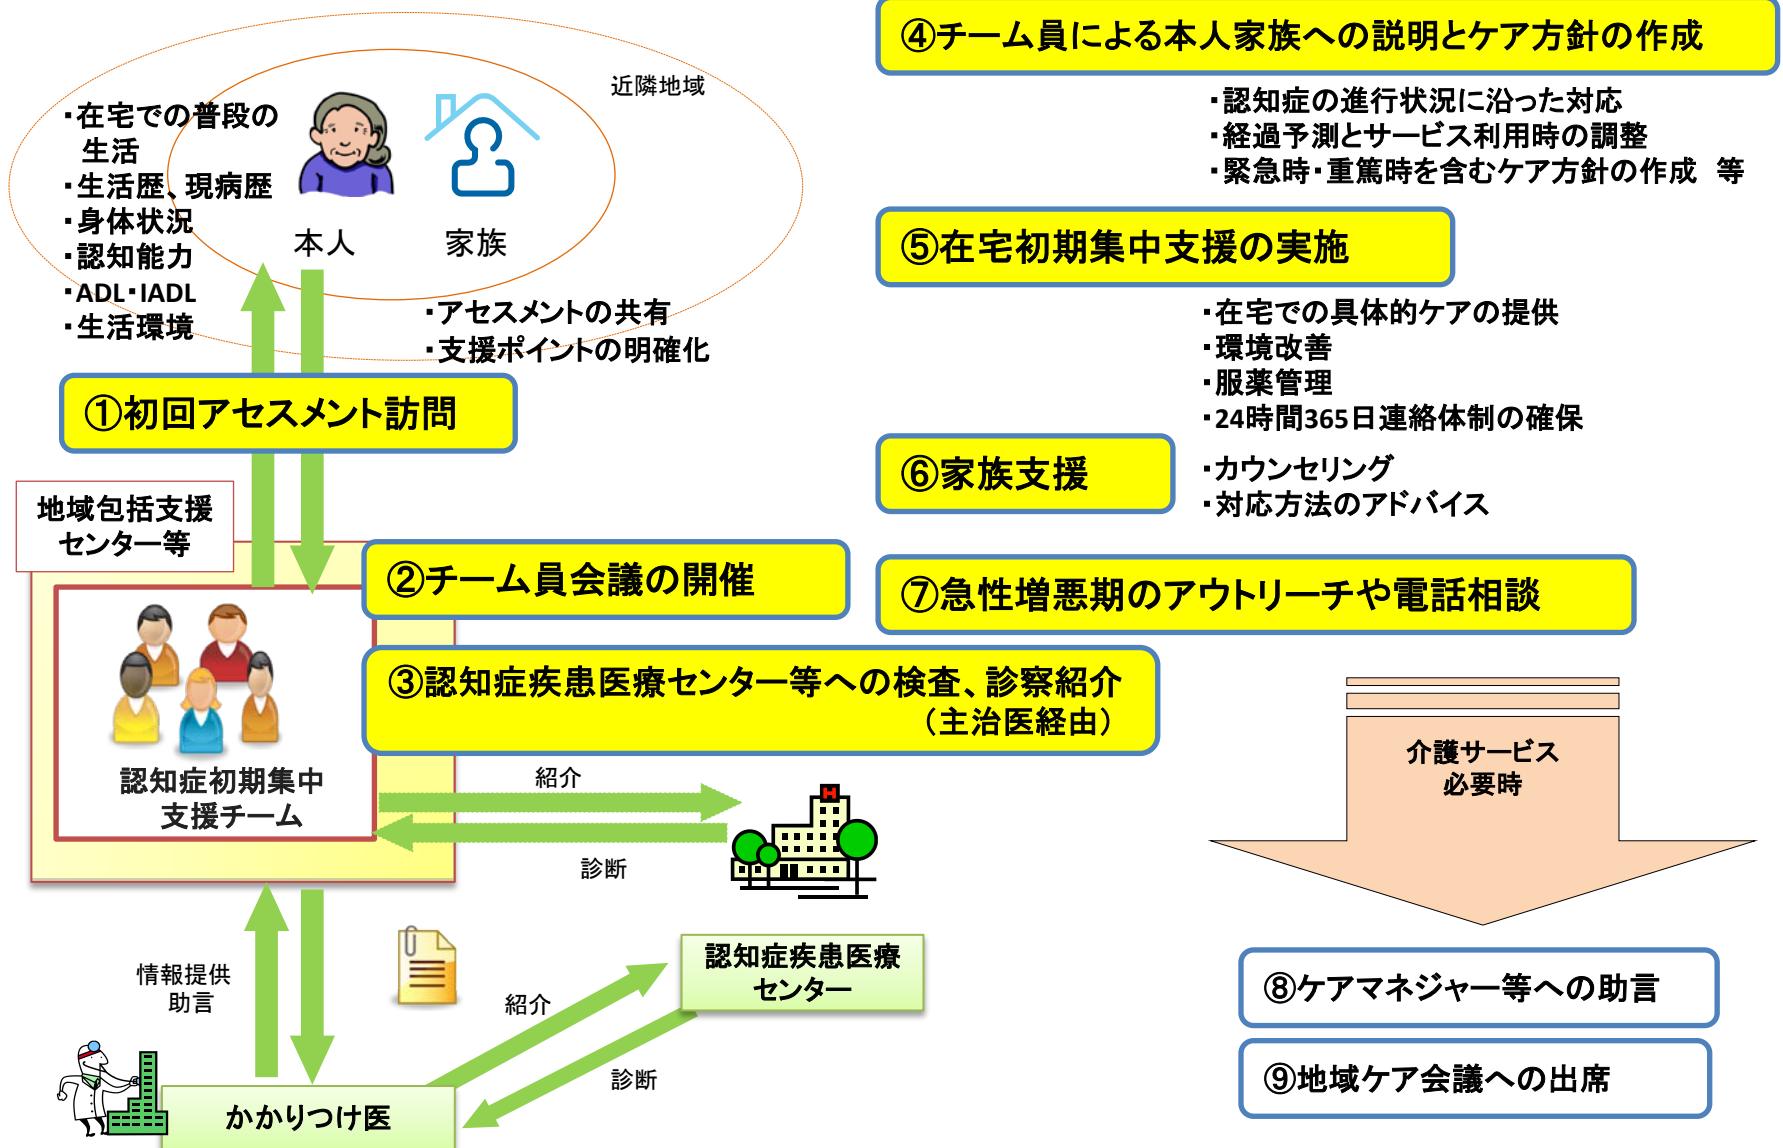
・在宅での普段の生活
・生活歴、現病歴
・身体状況
・認知能力
・ADL・IADL
・生活環境

近隣地域

本人

家族

・アセスメントの共有
・支援ポイントの明確化

①初回アセスメント訪問

地域包括支援センター等

認知症初期集中支援チーム

②チーム員会議の開催

③認知症疾患医療センター等への検査、診察紹介（主治医経由）

紹介

診断

情報提供
助言

紹介

診断

認知症疾患医療センター

かかりつけ医

④チーム員による本人家族への説明とケア方針の作成

・認知症の進行状況に沿った対応
・経過予測とサービス利用時の調整
・緊急時・重篤時を含むケア方針の作成　等

⑤在宅初期集中支援の実施

・在宅での具体的ケアの提供
・環境改善
・服薬管理
・24時間365日連絡体制の確保

⑥家族支援

・カウンセリング
・対応方法のアドバイス

⑦急性増悪期のアウトリーチや電話相談

介護サービス
必要時

⑧ケアマネジャー等への助言

⑨地域ケア会議への出席